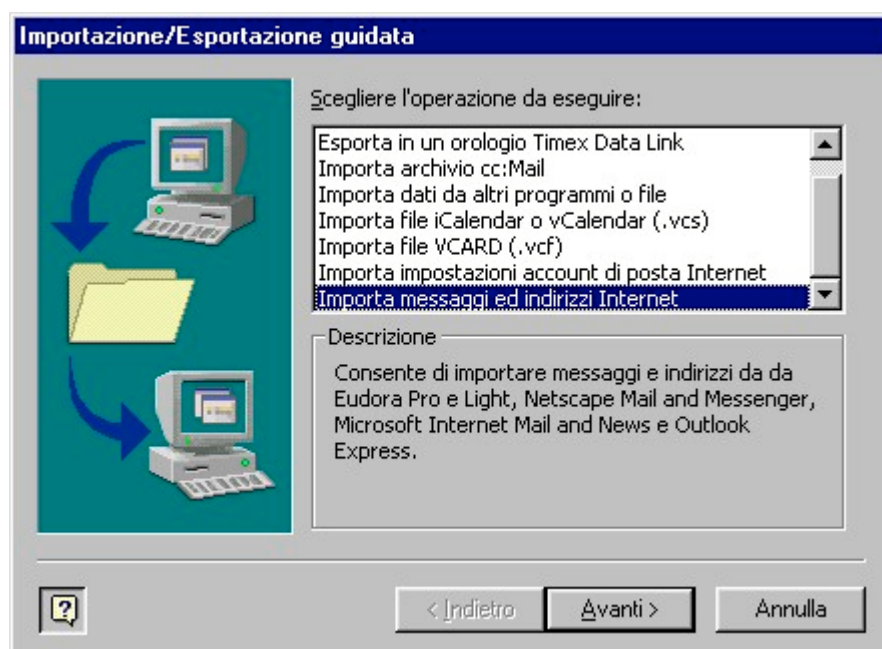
Importazione/Esportazione guidata

Scegliere l'operazione da eseguire:

Esporta in un orologio Timex Data Link
Importa archivio cc:Mail
Importa dati da altri programmi o file
Importa file iCalendar o vCalendar (.vcs)
Importa file VCARD (.vcf)
Importa impostazioni account di posta Internet
Importa messaggi ed indirizzi Internet

Descrizione

Consente di importare messaggi e indirizzi da da Eudora Pro e Light, Netscape Mail and Messenger, Microsoft Internet Mail and News e Outlook Express.

?

< Indietro

Avanti >

Annulla